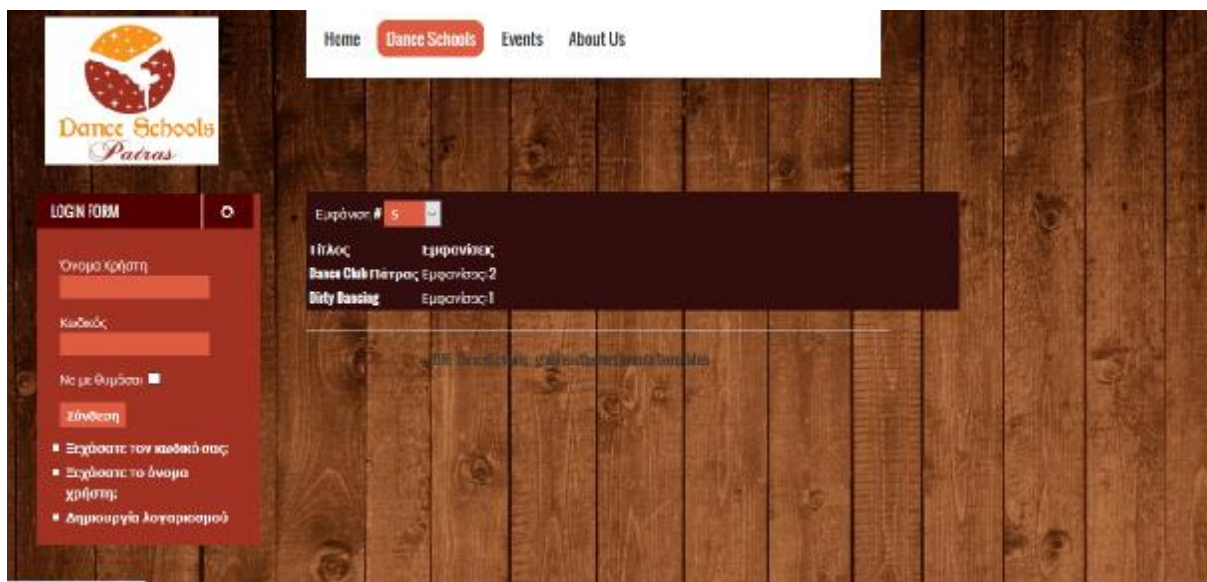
Dance Schools
Patras

Home Dance Schools Events About Us

LOGIN FORM

Όνομα Χρήστη

Κωδικός

Να με θυμάσαι

Σύνδεση

- Ξεχάσατε τον κωδικό σας;
- Ξεχάσατε το όνομα χρήστη;
- Δημιουργία λογαριασμού

Εμφάνιση # 5

| Τίτλος | Εμφανίσεις |
|---|---|
| Dance Club Πάτρας | Εμφανίσεις 2 |
| Dirty Dancing | Εμφανίσεις 1 |

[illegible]